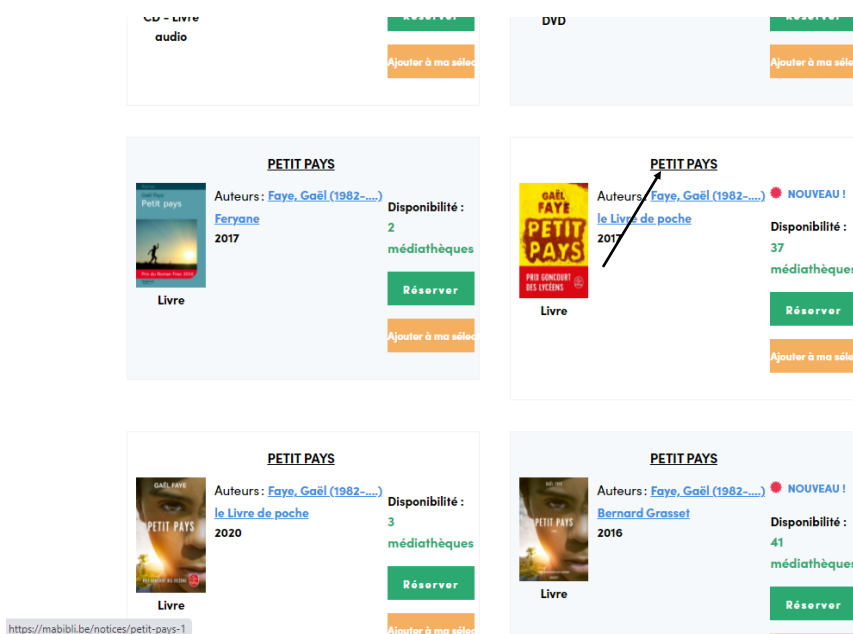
CD - Livre audio

Réserver

Ajouter à ma sélec

DVD

Réserver

Ajouter à ma sélec

PETIT PAYS

Gaël Faye
Petit pays
Prix du Roman Fnac 2016

Auteurs : Faye, Gaël (1982-....)
Feryane
2017

Livre

Disponibilité :
2 médiathèques

Réserver

Ajouter à ma sélec

PETIT PAYS

GAËL FAYE
PETIT PAYS
PRIX GONCOURT DES LYCÉENS

Auteurs : Faye, Gaël (1982-....)
le Livre de poche
2017

Livre

NOUVEAU !

Disponibilité :
37 médiathèques

Réserver

Ajouter à ma sélec

PETIT PAYS

GAËL FAYE
PETIT PAYS

Auteurs : Faye, Gaël (1982-....)
le Livre de poche
2020

Livre

Disponibilité :
3 médiathèques

Réserver

Ajouter à ma sélec

PETIT PAYS

GAËL FAYE
PETIT PAYS

Auteurs : Faye, Gaël (1982-....)
Bernard Grasset
2016

Livre

NOUVEAU !

Disponibilité :
41 médiathèques

Réserver

https://mabibli.be/notices/petit-pays-1